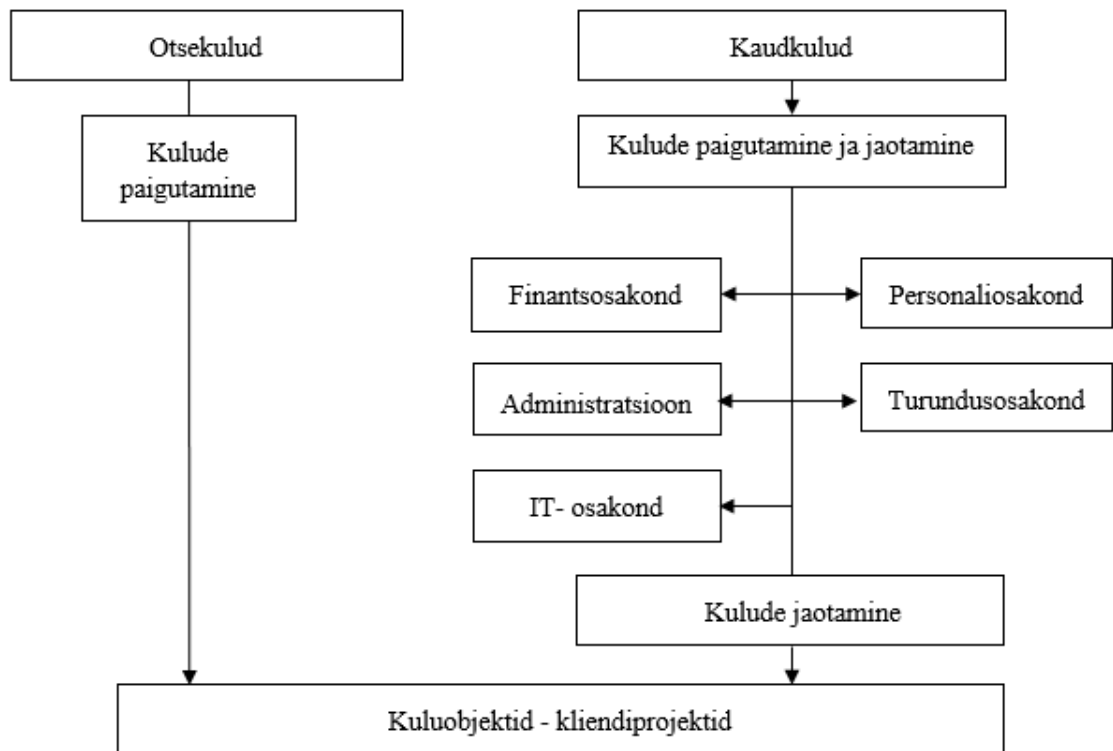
Otsekulud

Kaudkulud

Kulude paigutamine

Kulude paigutamine ja jaotamine

Finantsosakond

Personaliosakond

Administratsioon

Turundusosakond

IT- osakond

Kulude jaotamine

Kuluobjektid - kliendiprojektid